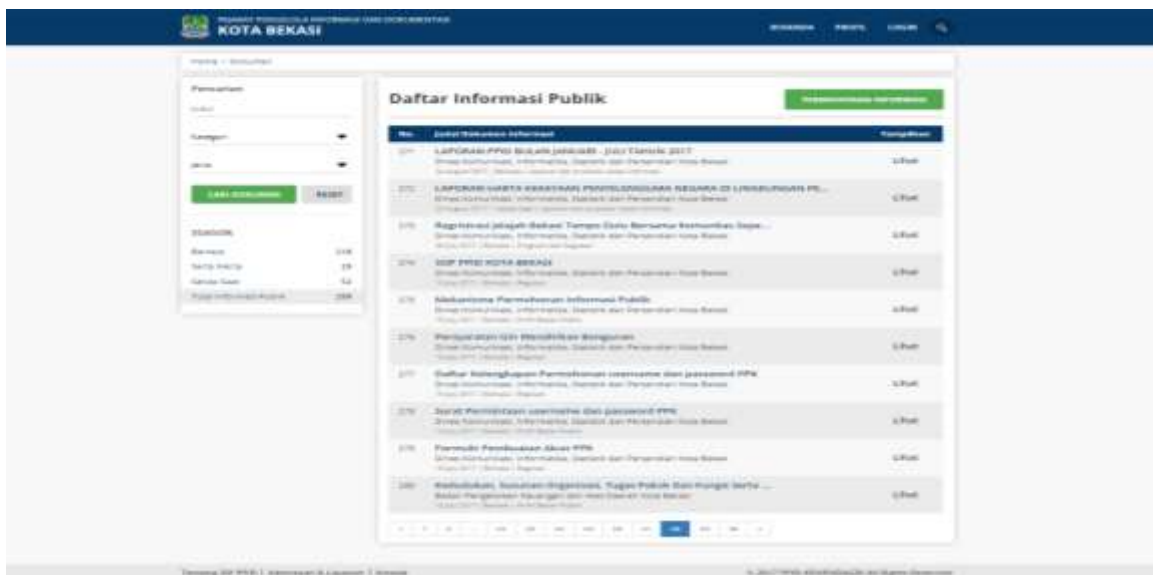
PEJABAT PENGELOLA INFORMASI DAN DOKUMENTASI
KOTA BEKASI

BERANDA PROFIL LOGIN

Home › Dokumen

Pencarian

Kategori

Jenis

CARI DOKUMEN RESET

Daftar Informasi Publik

PERMOHONAN INFORMASI

| No. | Judul Dokumen Informasi | Tampilkan |
|---|---|---|
| 271 | LAPORAN PPID BULAN JANUARI - JULI TAHUN 2017 Dinas Komunikasi, Informatika, Statistik dan Persandian Kota Bekasi | Lihat |
| 272 | LAPORAN HARTA KEKAYAAN PENYELENGGARA NEGARA DI LINGKUNGAN PE... Dinas Komunikasi, Informatika, Statistik dan Persandian Kota Bekasi | Lihat |
| 273 | Registrasi Jelajah Bekasi Tempo Dulu Bersama Komunitas Sepe... Dinas Komunikasi, Informatika, Statistik dan Persandian Kota Bekasi | Lihat |
| 274 | SOP PPID KOTA BEKASI Dinas Komunikasi, Informatika, Statistik dan Persandian Kota Bekasi | Lihat |
| 275 | Mekanisme Permohonan Informasi Publik Dinas Komunikasi, Informatika, Statistik dan Persandian Kota Bekasi | Lihat |
| 276 | Persyaratan Izin Mendirikan Bangunan Dinas Komunikasi, Informatika, Statistik dan Persandian Kota Bekasi | Lihat |
| 277 | Daftar Kelengkapan Permohonan username dan password PPK Dinas Komunikasi, Informatika, Statistik dan Persandian Kota Bekasi | Lihat |
| 278 | Surat Permintaan username dan password PPK Dinas Komunikasi, Informatika, Statistik dan Persandian Kota Bekasi | Lihat |
| 279 | Formulir Pembuatan Akun PPK Dinas Komunikasi, Informatika, Statistik dan Persandian Kota Bekasi | Lihat |
| 280 | Kedudukan, Susunan Organisasi, Tugas Pokok Dan Fungsi Serta ... Badan Pengelolaan Keuangan dan Aset Daerah Kota Bekasi | Lihat |

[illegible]